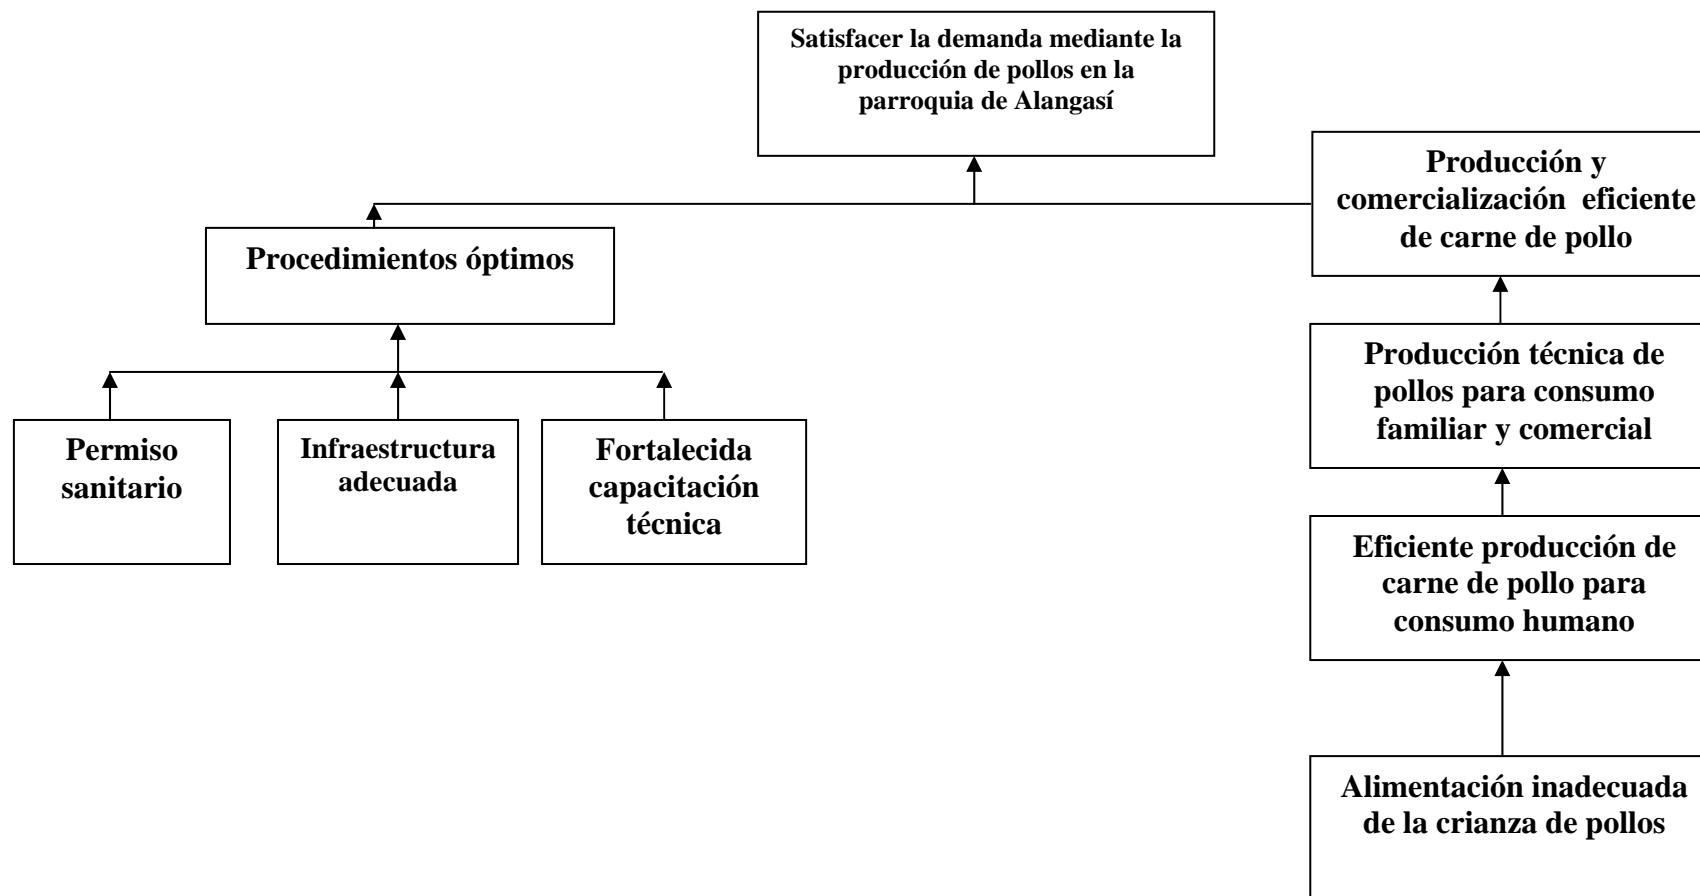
Satisfacer la demanda mediante la producción de pollos en la parroquia de Alangasí

Procedimientos óptimos

Permiso sanitario

Infraestructura adecuada

Fortalecida capacitación técnica

Producción y comercialización eficiente de carne de pollo

Producción técnica de pollos para consumo familiar y comercial

Eficiente producción de carne de pollo para consumo humano

Alimentación inadecuada de la crianza de pollos